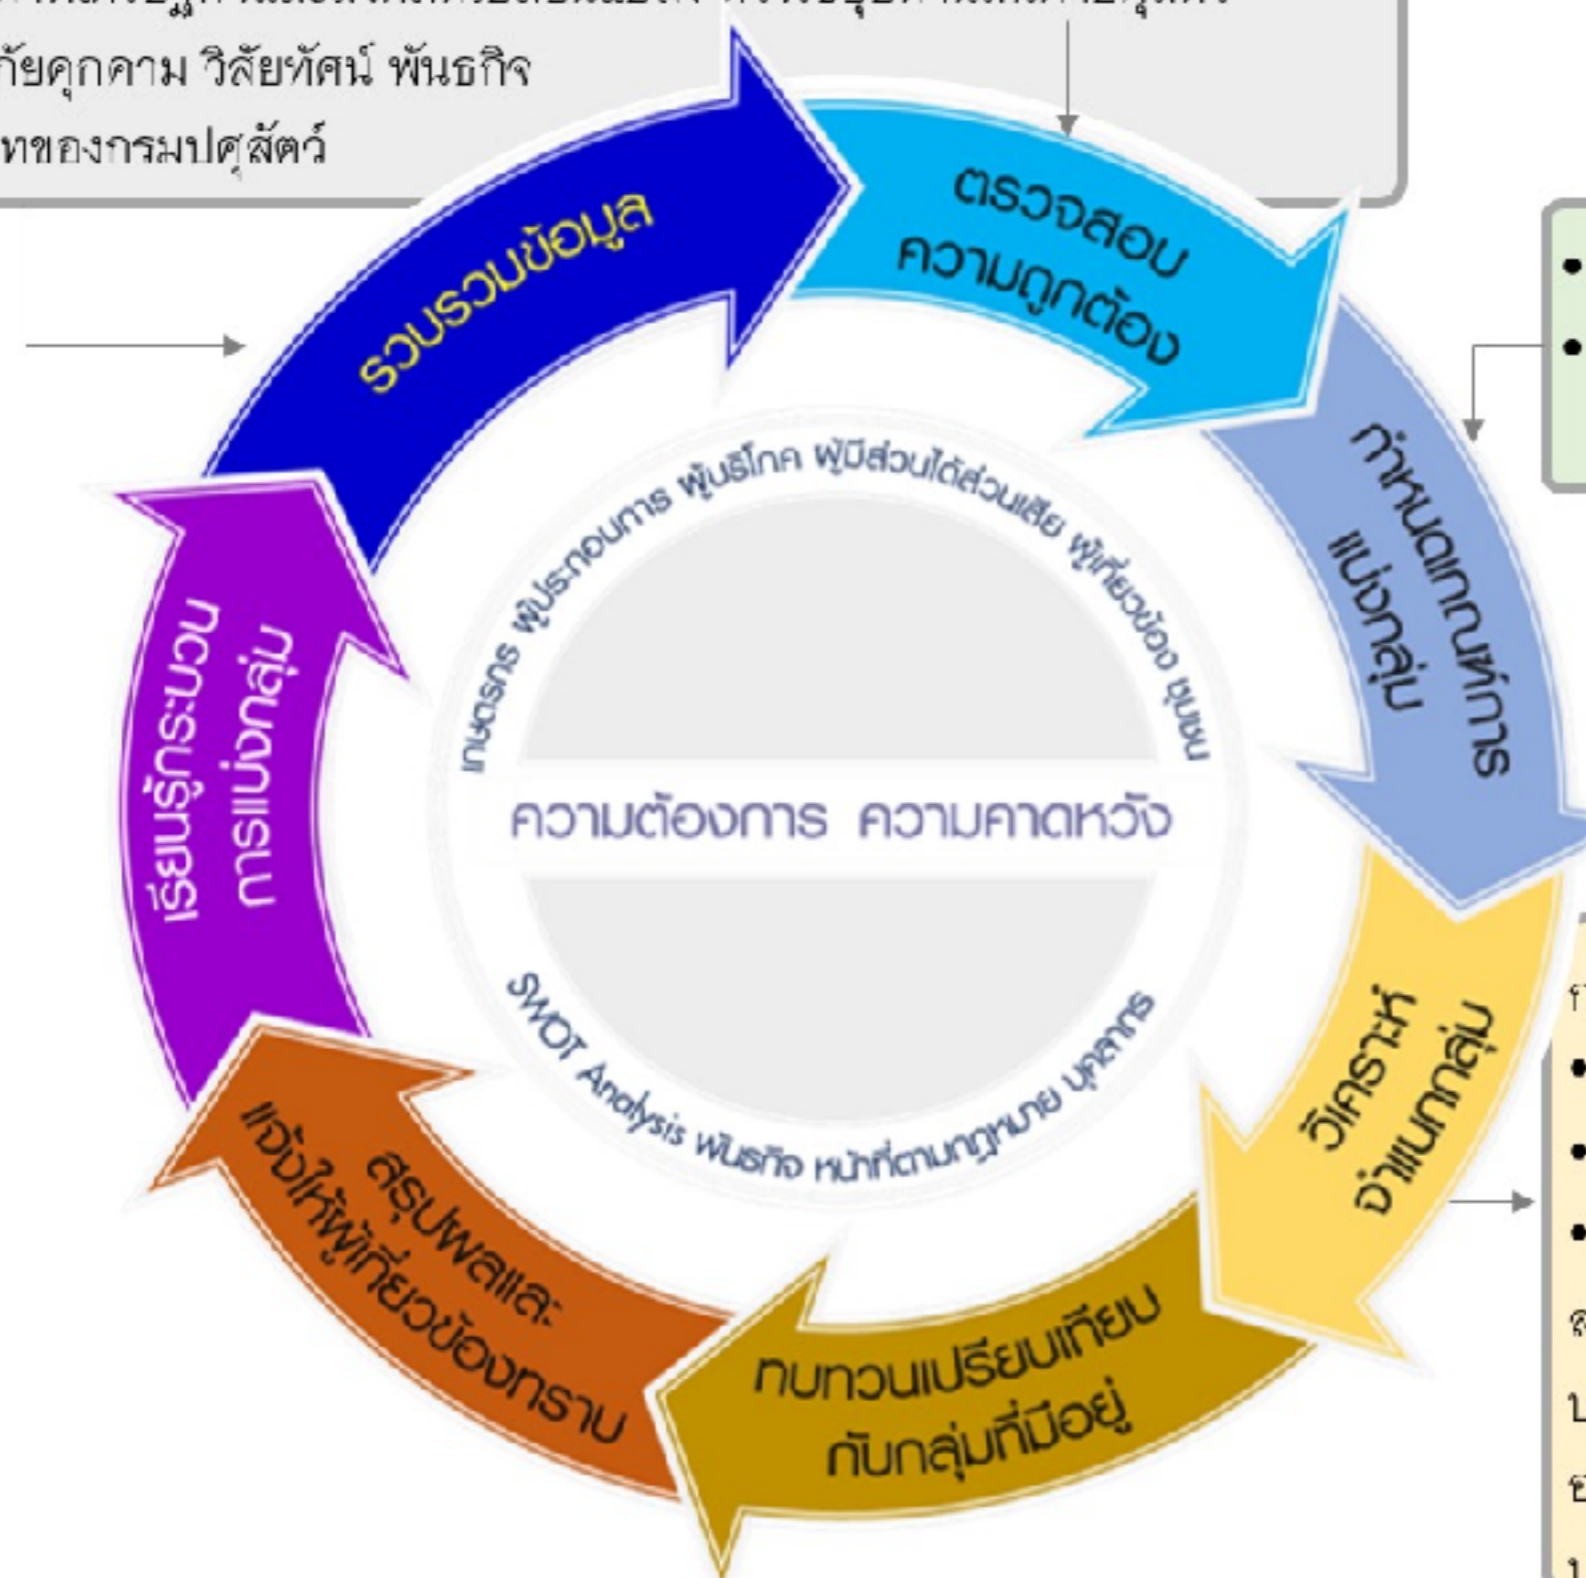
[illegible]
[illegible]ภัยคุกคาม วิสัยทัศน์ พันธกิจ
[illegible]ทของกรมปศุสัตว์

รวบรวมข้อมูล

ตรวจสอบ ความถูกต้อง

กำหนดเกณฑ์การ แบ่งกลุ่ม

วิเคราะห์ จำแนกกลุ่ม

ทบทวนเปรียบเทียบ กับกลุ่มที่มีอยู่

สรุปผลและ แจ้งให้ผู้เกี่ยวข้องทราบ

เรียนรู้กระบวน การแบ่งกลุ่ม

เกษตรกร ผู้ประกอบการ ผู้บริโภค ผู้มีส่วนได้ส่วนเสีย ผู้เกี่ยวข้อง ชุมชน

ความต้องการ ความคาดหวัง

SWOT Analysis พันธกิจ หน้าที่ตามกฎหมาย บุคลากร